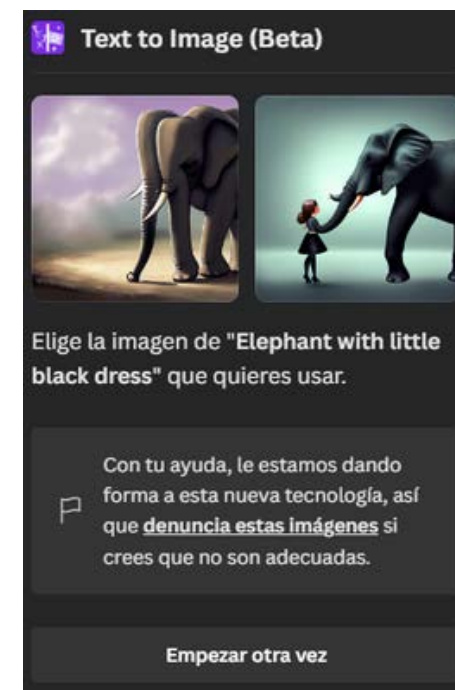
Text to Image (Beta)

Elige la imagen de "Elephant with little black dress" que quieres usar.

Con tu ayuda, le estamos dando forma a esta nueva tecnología, así que denuncia estas imágenes si crees que no son adecuadas.

Empezar otra vez